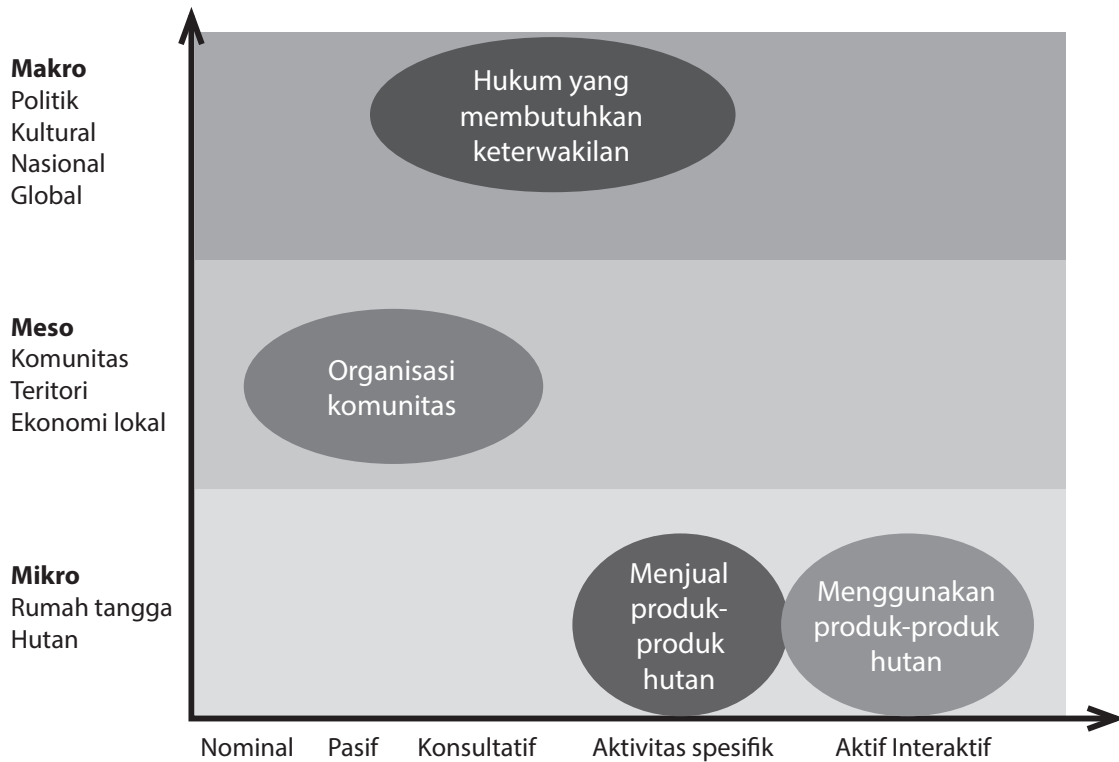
**Makro**
Politik
Kultural
Nasional
Global

Hukum yang membutuhkan keterwakilan

**Meso**
Komunitas
Teritori
Ekonomi lokal

Organisasi komunitas

**Mikro**
Rumah tangga
Hutan

Menjual produk-produk hutan

Menggunakan produk-produk hutan

Nominal Pasif Konsultatif Aktivitas spesifik Aktif Interaktif